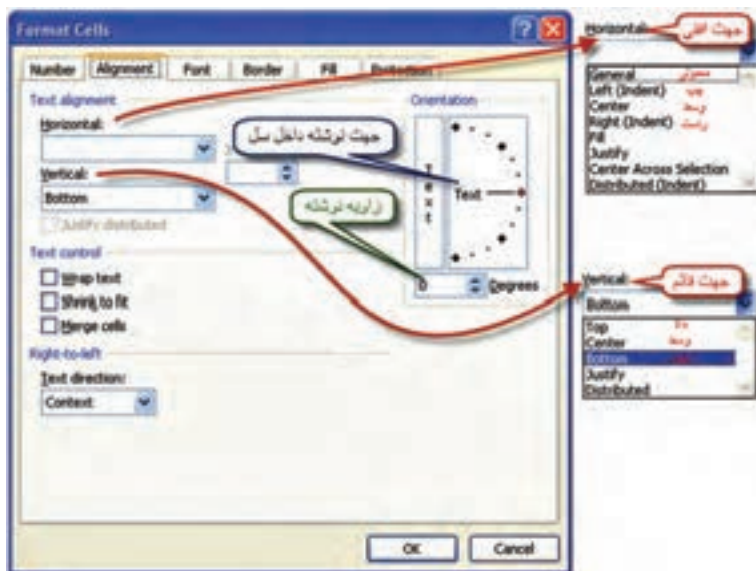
Format Cells

Number
Alignment
Font
Border
Fill
Protection

Text alignment
Horizontal:
Vertical:
Bottom
Justify distributed
Text control
Wrap text
Shrink to fit
Merge cells
Right-to-left
Text direction:
Context

Orientation
T
e
x
t
Text
0
Degrees

جهت نوشته داخل سل
زاویه نوشته

OK
Cancel

Horizontal:
جهت افقی
General معمولی
Left (Indent) چپ
Center وسط
Right (Indent) راست
Fill
Justify
Center Across Selection
Distributed (Indent)

Vertical:
جهت قائم
Bottom
Top بالا
Center وسط
Bottom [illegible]
Justify
Distributed